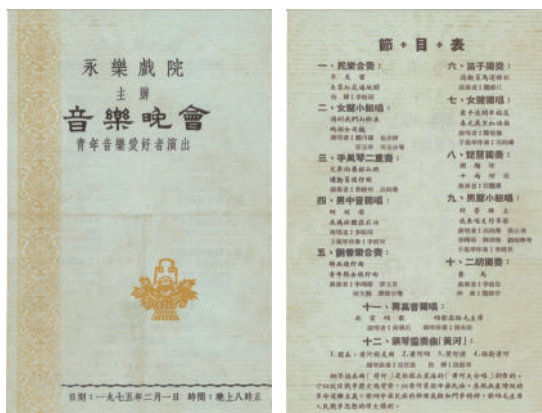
永樂戲院

主辦

音樂晚會

青年音樂愛好者演出

日期：一九七五年二月一日 時間：晚上八時正

節 目 表

一、民樂合奏：
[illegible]

二、女聲小組唱：
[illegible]

三、手風琴二重奏：
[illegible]

四、男中音獨唱：
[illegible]

五、鋼琴獨奏：
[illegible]

六、笛子獨奏：
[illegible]

七、女聲獨唱：
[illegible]

八、琵琶獨奏：
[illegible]

九、男聲小組唱：
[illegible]

十、二胡獨奏：
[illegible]

十一、男高音獨唱：
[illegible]

十二、鋼琴協奏曲「黃河」：
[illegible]